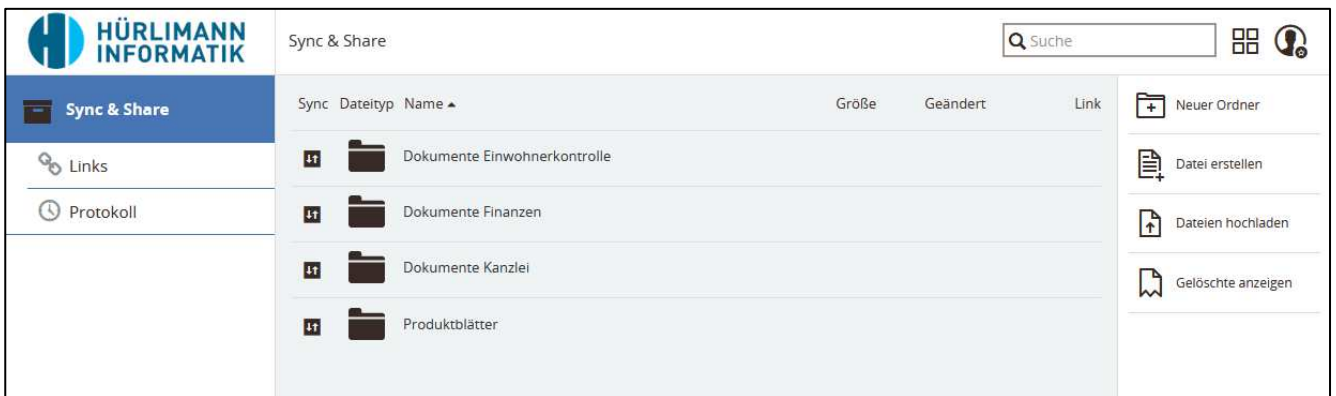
HÜRLIMANN INFORMATIK

Sync & Share

Suche

Sync & Share

Links

Protokoll

| Sync | Dateityp | Name ▲ | Größe | Geändert | Link |
|---|---|---|---|---|---|
| | | Dokumente Einwohnerkontrolle | | | |
| | | Dokumente Finanzen | | | |
| | | Dokumente Kanzlei | | | |
| | | Produktblätter | | | |

Neuer Ordner

Datei erstellen

Dateien hochladen

Gelöschte anzeigen